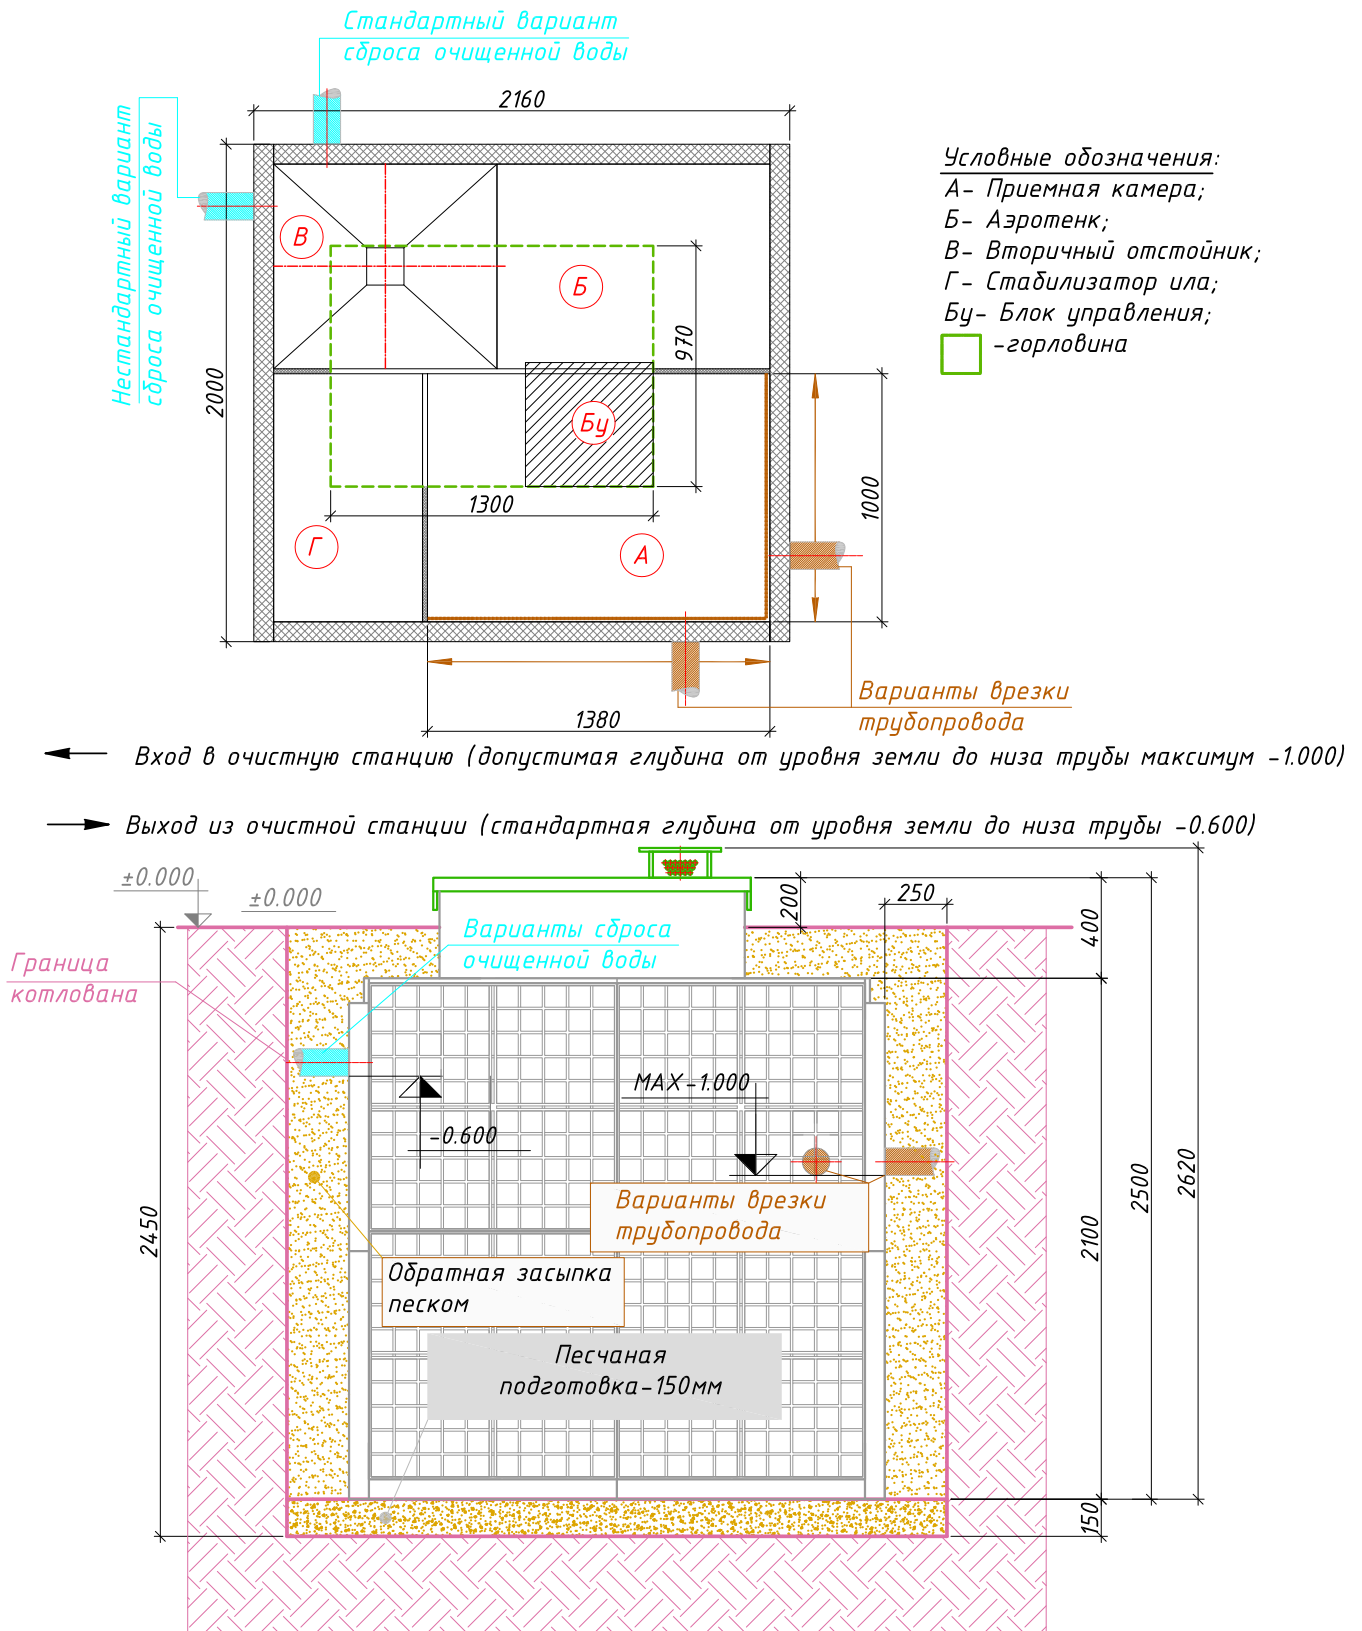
Стандартный вариант сброса очищенной воды

Нестандартный вариант сброса очищенной воды

2160

2000

В

Б

970

Бу

1300

Г

А

1000

1380

Варианты врезки трубопровода

Условные обозначения:
А- Приемная камера;
Б- Аэротенк;
В- Вторичный отстойник;
Г- Стабилизатор ила;
Бу- Блок управления;
-горловина

Вход в очистную станцию (допустимая глубина от уровня земли до низа трубы максимум -1.000)

Выход из очистной станции (стандартная глубина от уровня земли до низа трубы -0.600)

±0.000

±0.000

200

250

400

Варианты сброса очищенной воды

Граница котлована

MAX -1.000

-0.600

Варианты врезки трубопровода

2450

2100

2500

2620

Обратная засыпка песком

Песчаная подготовка-150мм

150